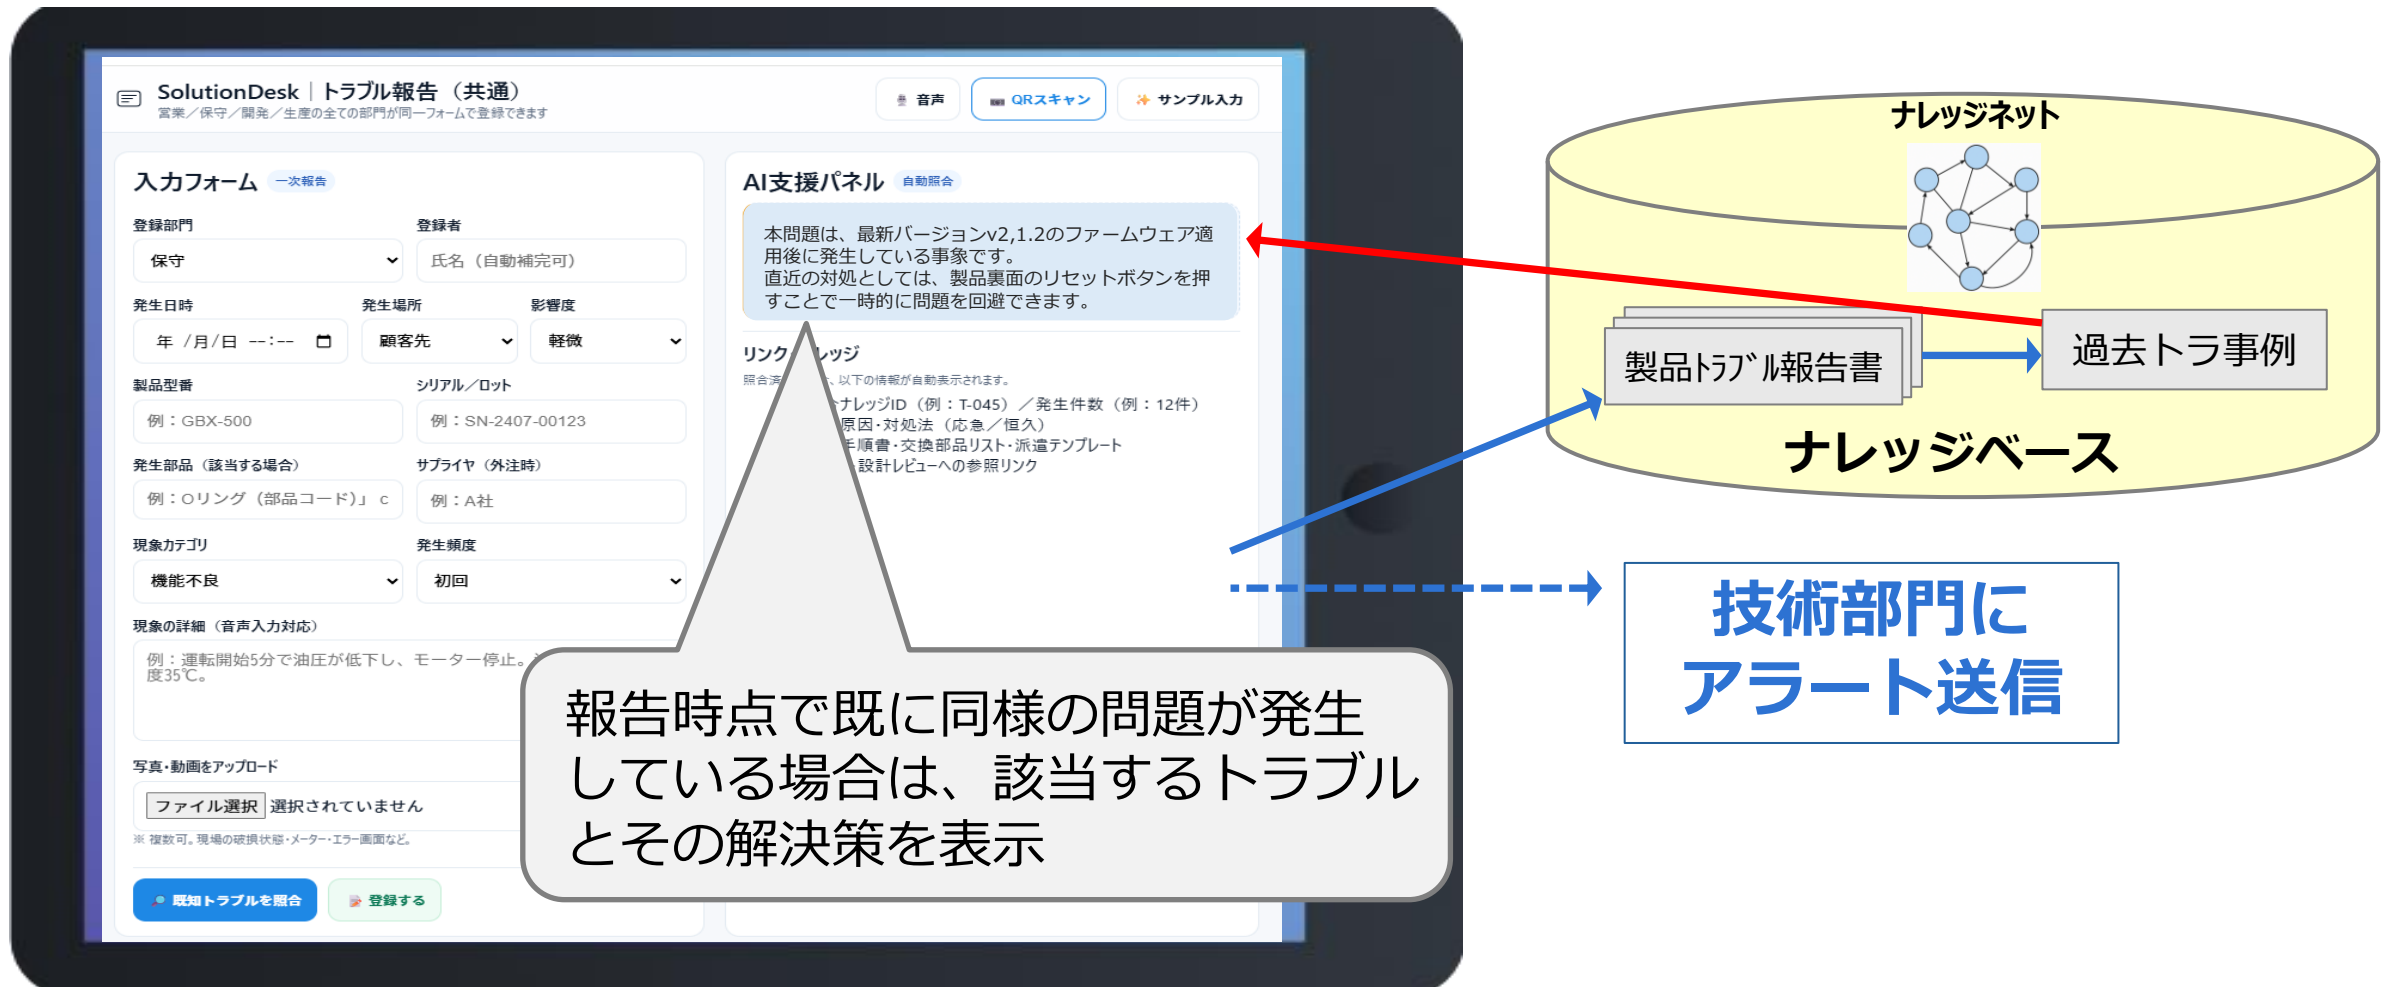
SolutionDesk | トラブル報告（共通）
営業／保守／開発／生産の全ての部門が同一フォームで登録できます

音声
QRスキャン
サンプル入力

入力フォーム 一次報告

登録部門
保守
登録者
氏名（自動補完可）

発生日時
年 /月/日 --:--
発生場所
顧客先
影響度
軽微

製品型番
例：GBX-500
シリアル／ロット
例：SN-2407-00123

発生部品（該当する場合）
例：Oリング（部品コード）」c
サプライヤ（外注時）
例：A社

現象カテゴリ
機能不良
発生頻度
初回

現象の詳細（音声入力対応）
例：運転開始5分で油圧が低下し、モーター停止。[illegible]度35℃。

写真・動画をアップロード
ファイル選択 選択されていません
※ 複数可。現場の破損状態・メーター・エラー画面など。

既知トラブルを照合
登録する

AI支援パネル 自動照合

本問題は、最新バージョンv2,1.2のファームウェア適用後に発生している事象です。
直近の対処としては、製品裏面のリセットボタンを押すことで一時的に問題を回避できます。

リンク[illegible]レッジ
照合済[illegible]、以下の情報が自動表示されます。
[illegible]ナレッジID（例：T-045）／発生件数（例：12件）
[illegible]原因・対処法（応急／恒久）
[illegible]手順書・交換部品リスト・派遣テンプレート
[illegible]設計レビューへの参照リンク

報告時点で既に同様の問題が発生している場合は、該当するトラブルとその解決策を表示

ナレッジネット
製品トラブル報告書
過去トラ事例
ナレッジベース

技術部門に
アラート送信